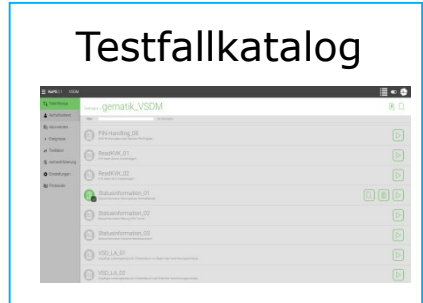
Testfallkatalog

gematik_VSDM

PIN-Handling_03

ReadKVK_01

ReadKVK_02

Statusinformation_01

Statusinformation_02

Statusinformation_03

VSD_LA_01

VSD_LA_02

Testfallkatalog

Aufrufe

Dokumente

Diagnose

Testfälle

Netzwerk

Einstellungen

Protokolle

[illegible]